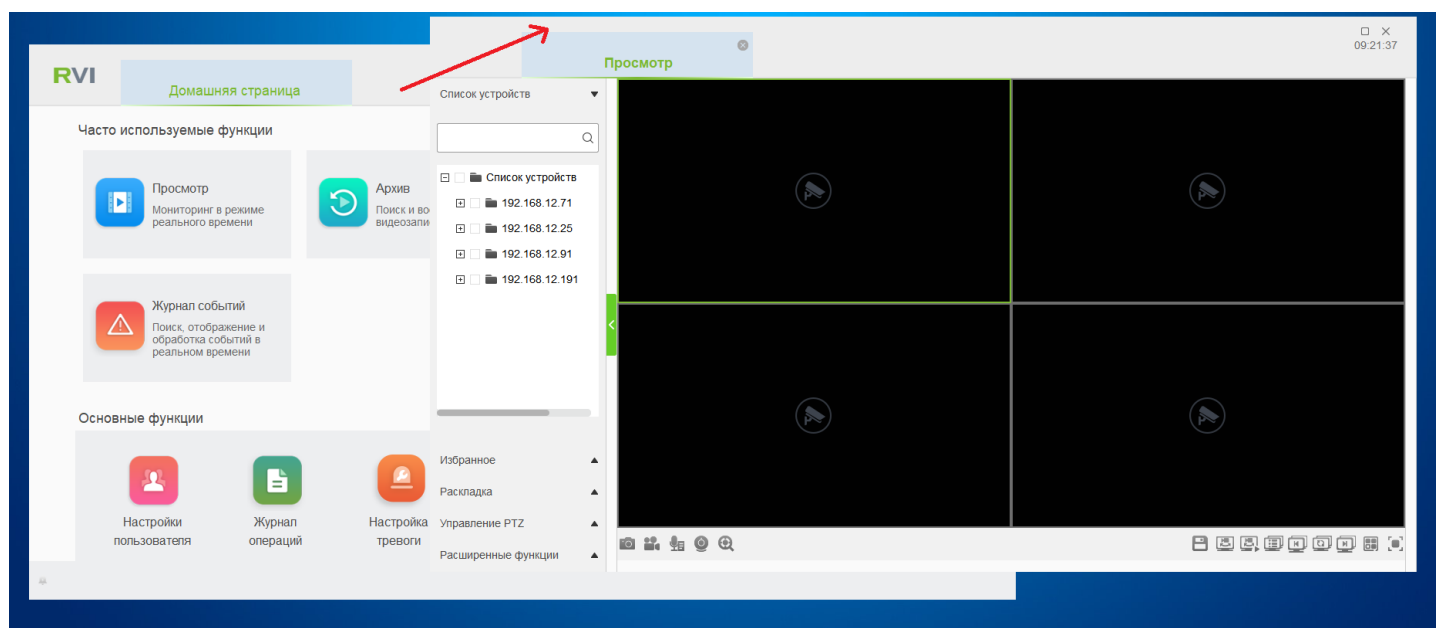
RVI

Домашняя страница

Часто используемые функции

Просмотр
Мониторинг в режиме реального времени

Архив
Поиск и во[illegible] видеозапи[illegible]

Журнал событий
Поиск, отображение и обработка событий в реальном времени

Основные функции

Настройки пользователя

Журнал операций

Настройка тревоги

Просмотр

09:21:37

Список устройств

Список устройств
192.168.12.71
192.168.12.25
192.168.12.91
192.168.12.191

Избранное
Раскладка
Управление PTZ
Расширенные функции